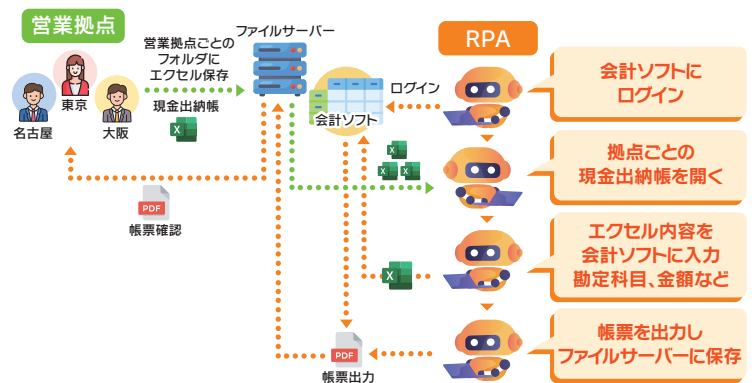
営業拠点

東京

名古屋

大阪

営業拠点ごとのフォルダにエクセル保存

現金出納帳

ファイルサーバー

会計ソフト

ログイン

RPA

会計ソフトにログイン

拠点ごとの現金出納帳を開く

エクセル内容を会計ソフトに入力勘定科目、金額など

帳票を出力しファイルサーバーに保存

PDF

帳票確認

PDF

帳票出力